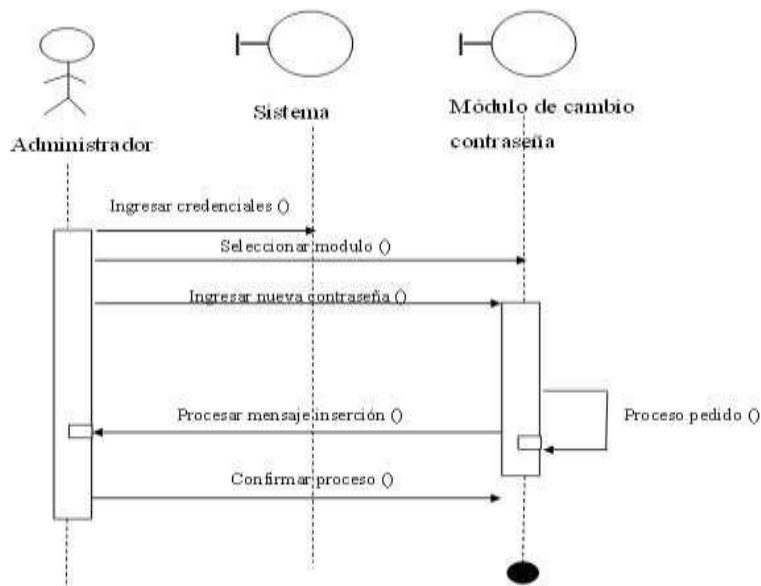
Sistema

Módulo de cambio contraseña

Administrador

Ingresar credenciales ()

Seleccionar modulo ()

Ingresar nueva contraseña ()

Proceso pedido ()

Procesar mensaje inserción ()

Confirmar proceso ()